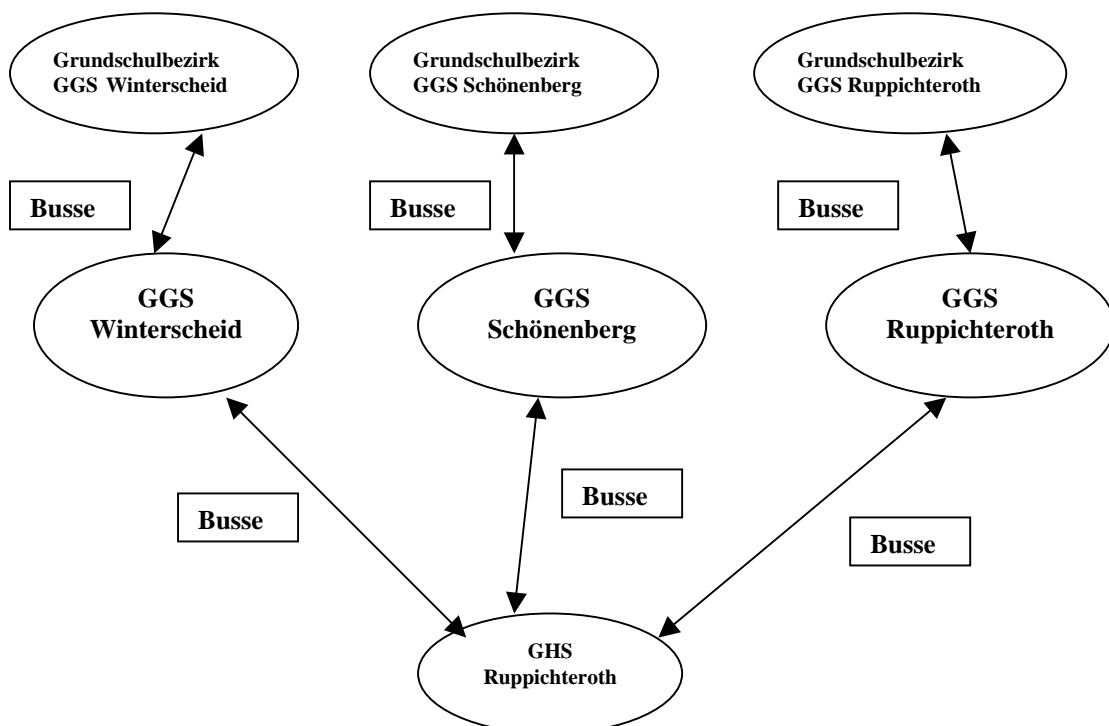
Grundschulbezirk GGS Winterscheid

Grundschulbezirk GGS Schönenberg

Grundschulbezirk GGS Ruppichteroth

Busse

Busse

Busse

GGS Winterscheid

GGS Schönenberg

GGS Ruppichteroth

Busse

Busse

Busse

GHS Ruppichteroth